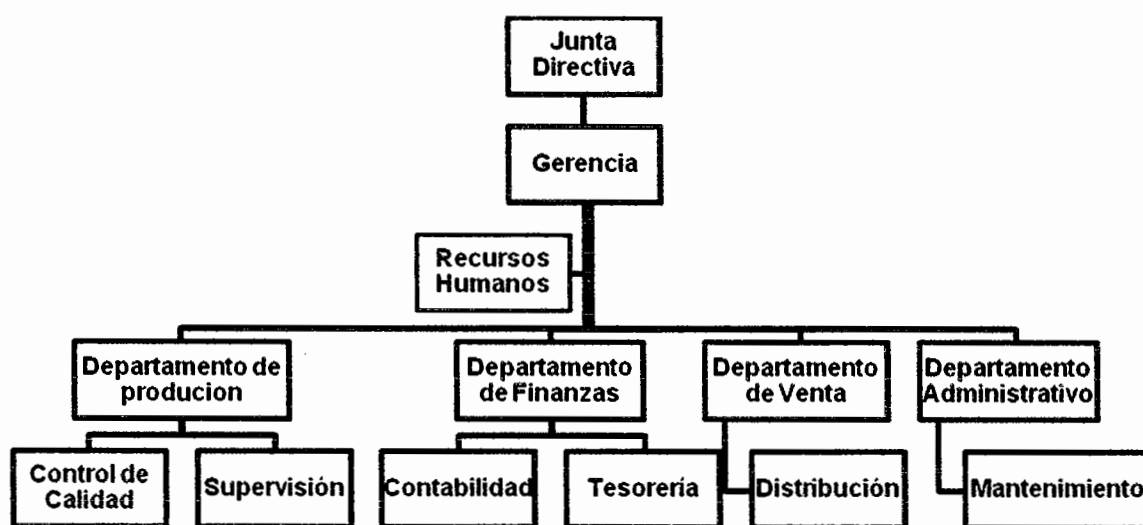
Junta Directiva

Gerencia

Recursos Humanos

Departamento de producion

Departamento de Finanzas

Departamento de Venta

Departamento Administrativo

Control de Calidad

Supervisión

Contabilidad

Tesorería

Distribución

Mantenimiento